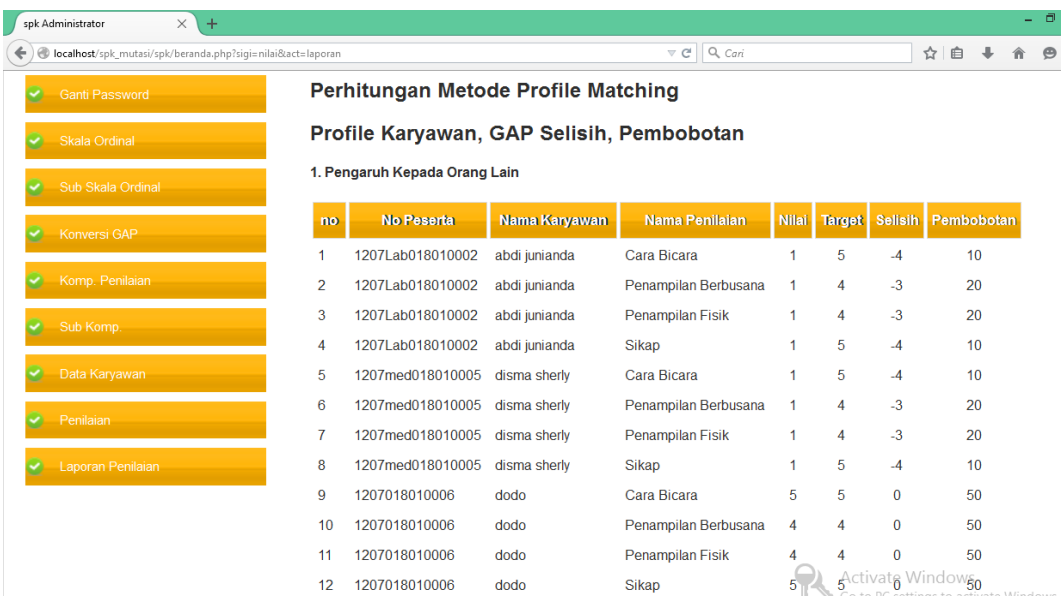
spk Administrator

localhost/spk_mutasi/spk/beranda.php?sigi=nilai&act=laporan

Cari

Ganti Password

Skala Ordinal

Sub Skala Ordinal

Konversi GAP

Komp. Penilaian

Sub Komp.

Data Karyawan

Penilaian

Laporan Penilaian

Perhitungan Metode Profile Matching

Profile Karyawan, GAP Selisih, Pembobotan

1. Pengaruh Kepada Orang Lain

| no | No Peserta | Nama Karyawan | Nama Penilaian | Nilai | Target | Selisih | Pembobotan |
|---|---|---|---|---|---|---|---|
| 1 | 1207Lab018010002 | abdi junianda | Cara Bicara | 1 | 5 | -4 | 10 |
| 2 | 1207Lab018010002 | abdi junianda | Penampilan Berbusana | 1 | 4 | -3 | 20 |
| 3 | 1207Lab018010002 | abdi junianda | Penampilan Fisik | 1 | 4 | -3 | 20 |
| 4 | 1207Lab018010002 | abdi junianda | Sikap | 1 | 5 | -4 | 10 |
| 5 | 1207med018010005 | disma sherly | Cara Bicara | 1 | 5 | -4 | 10 |
| 6 | 1207med018010005 | disma sherly | Penampilan Berbusana | 1 | 4 | -3 | 20 |
| 7 | 1207med018010005 | disma sherly | Penampilan Fisik | 1 | 4 | -3 | 20 |
| 8 | 1207med018010005 | disma sherly | Sikap | 1 | 5 | -4 | 10 |
| 9 | 1207018010006 | dodo | Cara Bicara | 5 | 5 | 0 | 50 |
| 10 | 1207018010006 | dodo | Penampilan Berbusana | 4 | 4 | 0 | 50 |
| 11 | 1207018010006 | dodo | Penampilan Fisik | 4 | 4 | 0 | 50 |
| 12 | 1207018010006 | dodo | Sikap | 5 | 5 | 0 | 50 |

Activate Windows
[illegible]